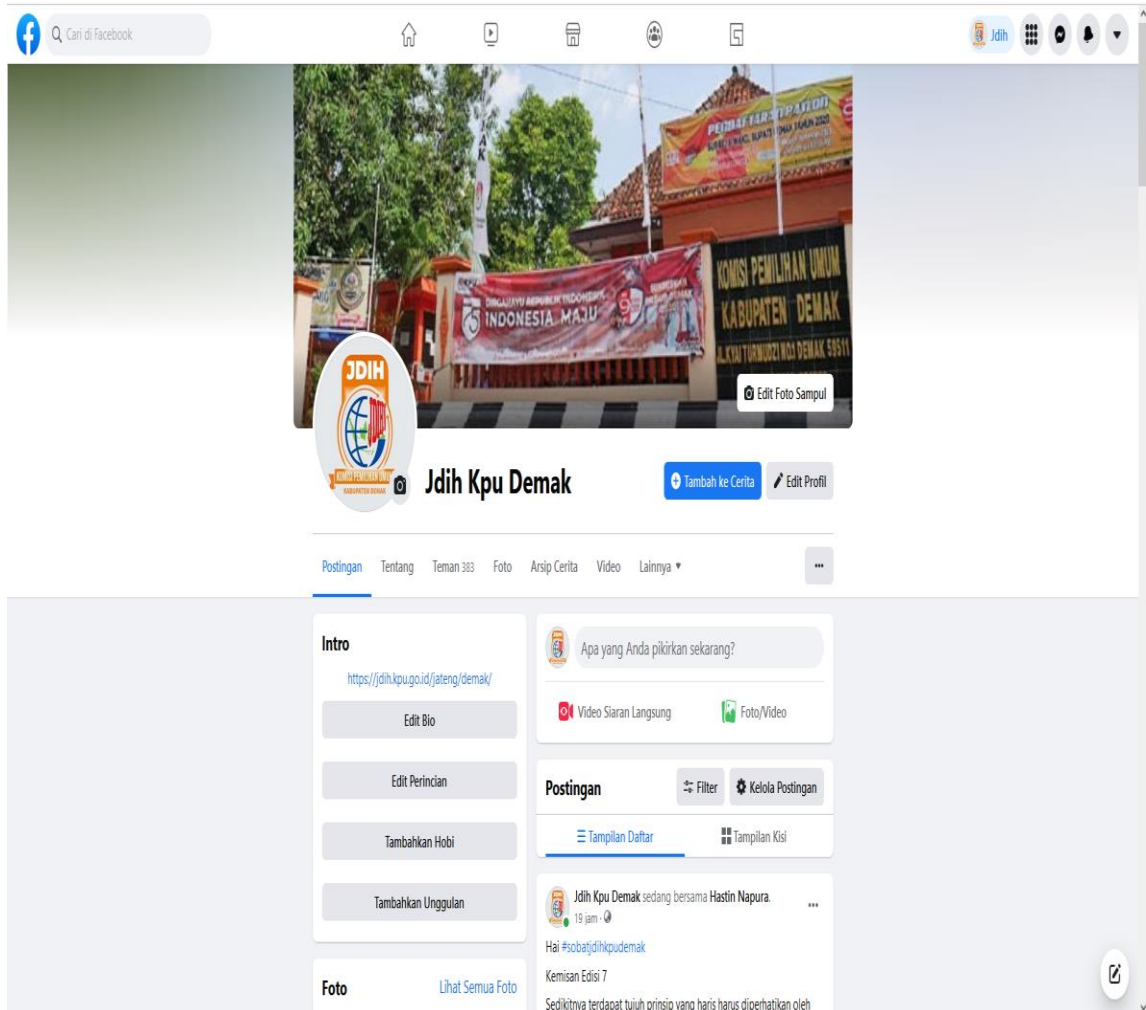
Cari di Facebook

Jdih

PERINGATAN

DIRGAHAYU REPUBLIK INDONESIA
INDONESIA MAJU

KOMISI PEMILIHAN UMUM
KABUPATEN DEMAK
JL. KYAI TURMUDZI NO.1 DEMAK 59511

Edit Foto Sampul

JDIH
KOMISI PEMILIHAN UMUM
KABUPATEN DEMAK

Jdih Kpu Demak

Tambah ke Cerita
Edit Profil

Postingan Tentang Teman 383 Foto Arsip Cerita Video Lainnya ▾

...

Intro
https://jdih.kpu.go.id/jateng/demak/
Edit Bio
Edit Perincian
Tambahkan Hobi
Tambahkan Unggulan

Foto
Lihat Semua Foto

Apa yang Anda pikirkan sekarang?
Video Siaran Langsung
Foto/Video

Postingan
Filter
Kelola Postingan
Tampilan Daftar
Tampilan Kisi

Jdih Kpu Demak sedang bersama Hastin Napura.
19 jam ·
...
Hai #sobatjdihkpudemak
Kemisan Edisi 7
Sedikitnya terdapat tujuh prinsip yang haris harus diperhatikan oleh